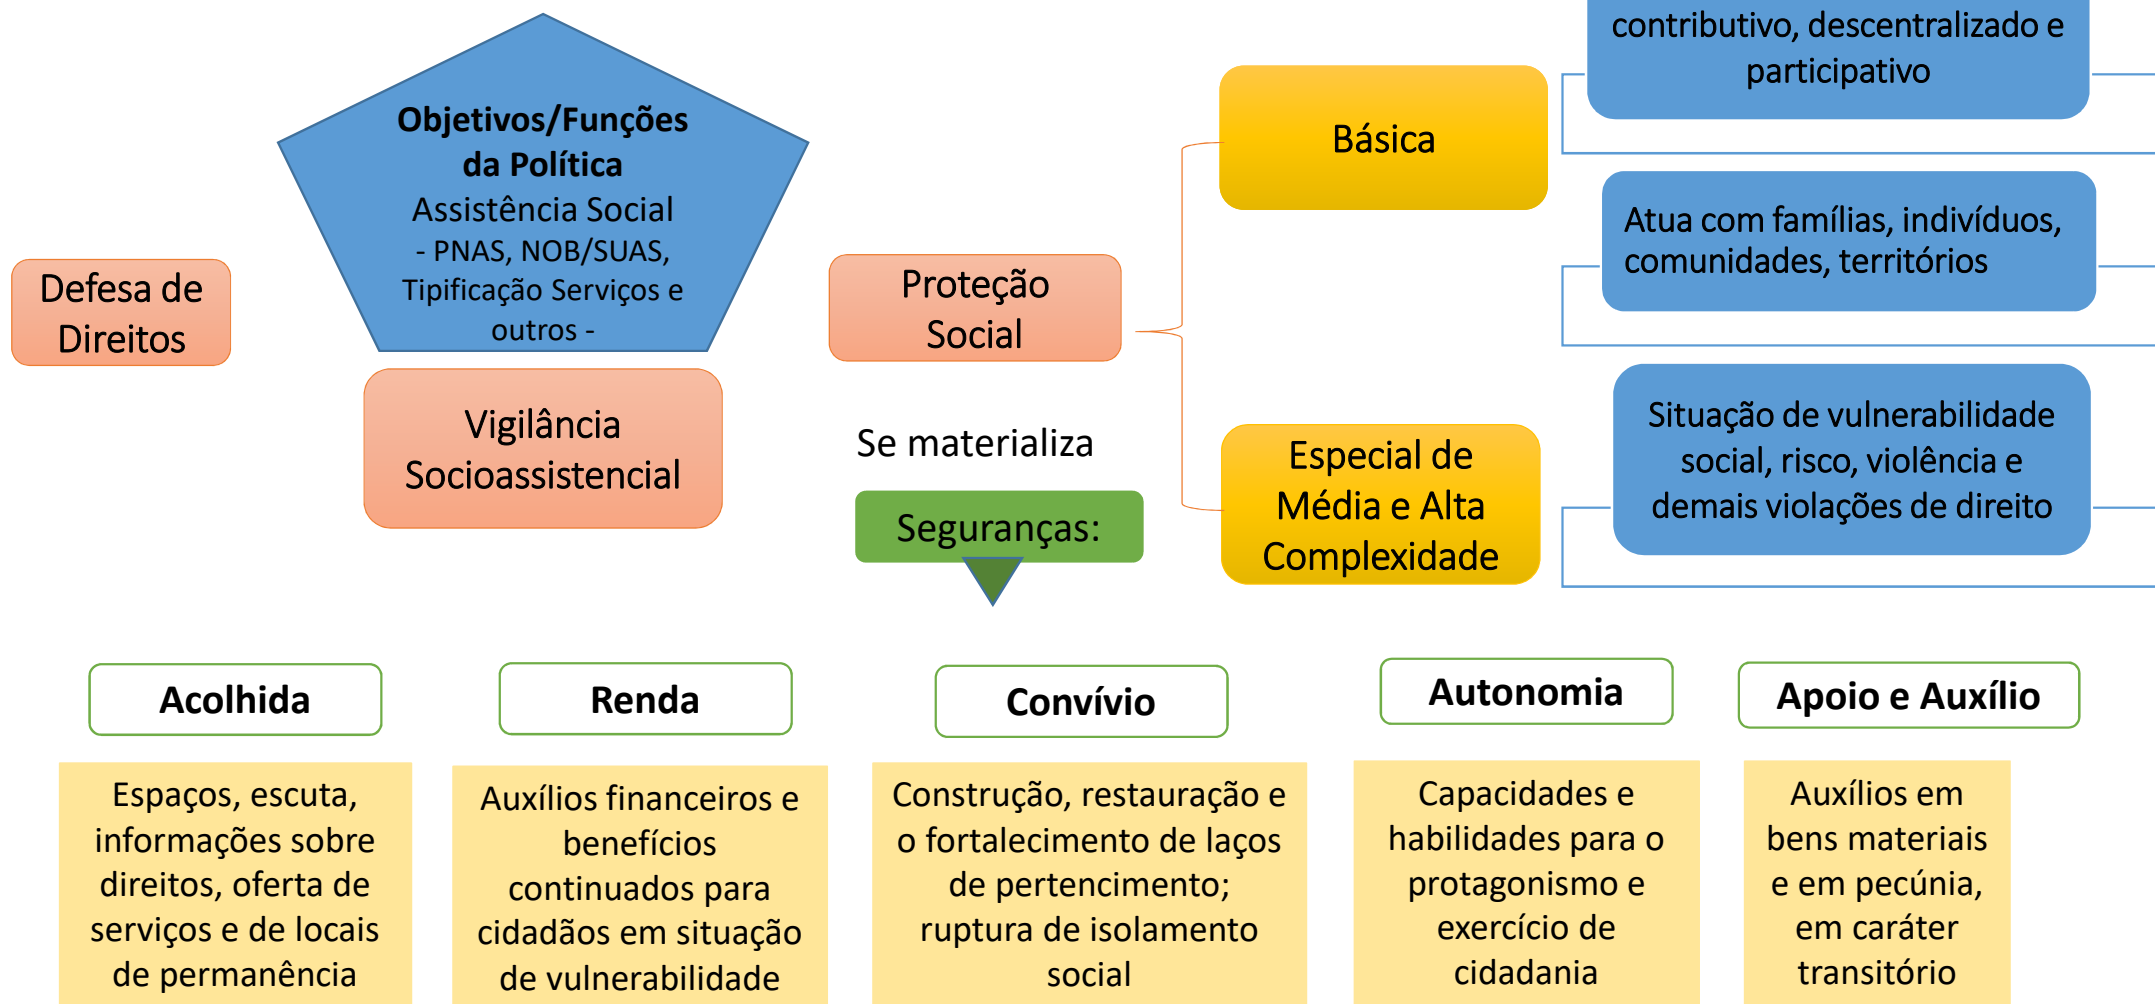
contributivo, descentralizado e participativo

Objetivos/Funções da Política
Assistência Social
- PNAS, NOB/SUAS, Tipificação Serviços e outros -

Defesa de Direitos

Vigilância Socioassistencial

Proteção Social

Básica

Atua com famílias, indivíduos, comunidades, territórios

Especial de Média e Alta Complexidade

Situação de vulnerabilidade social, risco, violência e demais violações de direito

Se materializa

Seguranças:

Acolhida

Espaços, escuta, informações sobre direitos, oferta de serviços e de locais de permanência

Renda

Auxílios financeiros e benefícios continuados para cidadãos em situação de vulnerabilidade

Convívio

Construção, restauração e o fortalecimento de laços de pertencimento; ruptura de isolamento social

Autonomia

Capacidades e habilidades para o protagonismo e exercício de cidadania

Apoio e Auxílio

Auxílios em bens materiais e em pecúnia, em caráter transitório